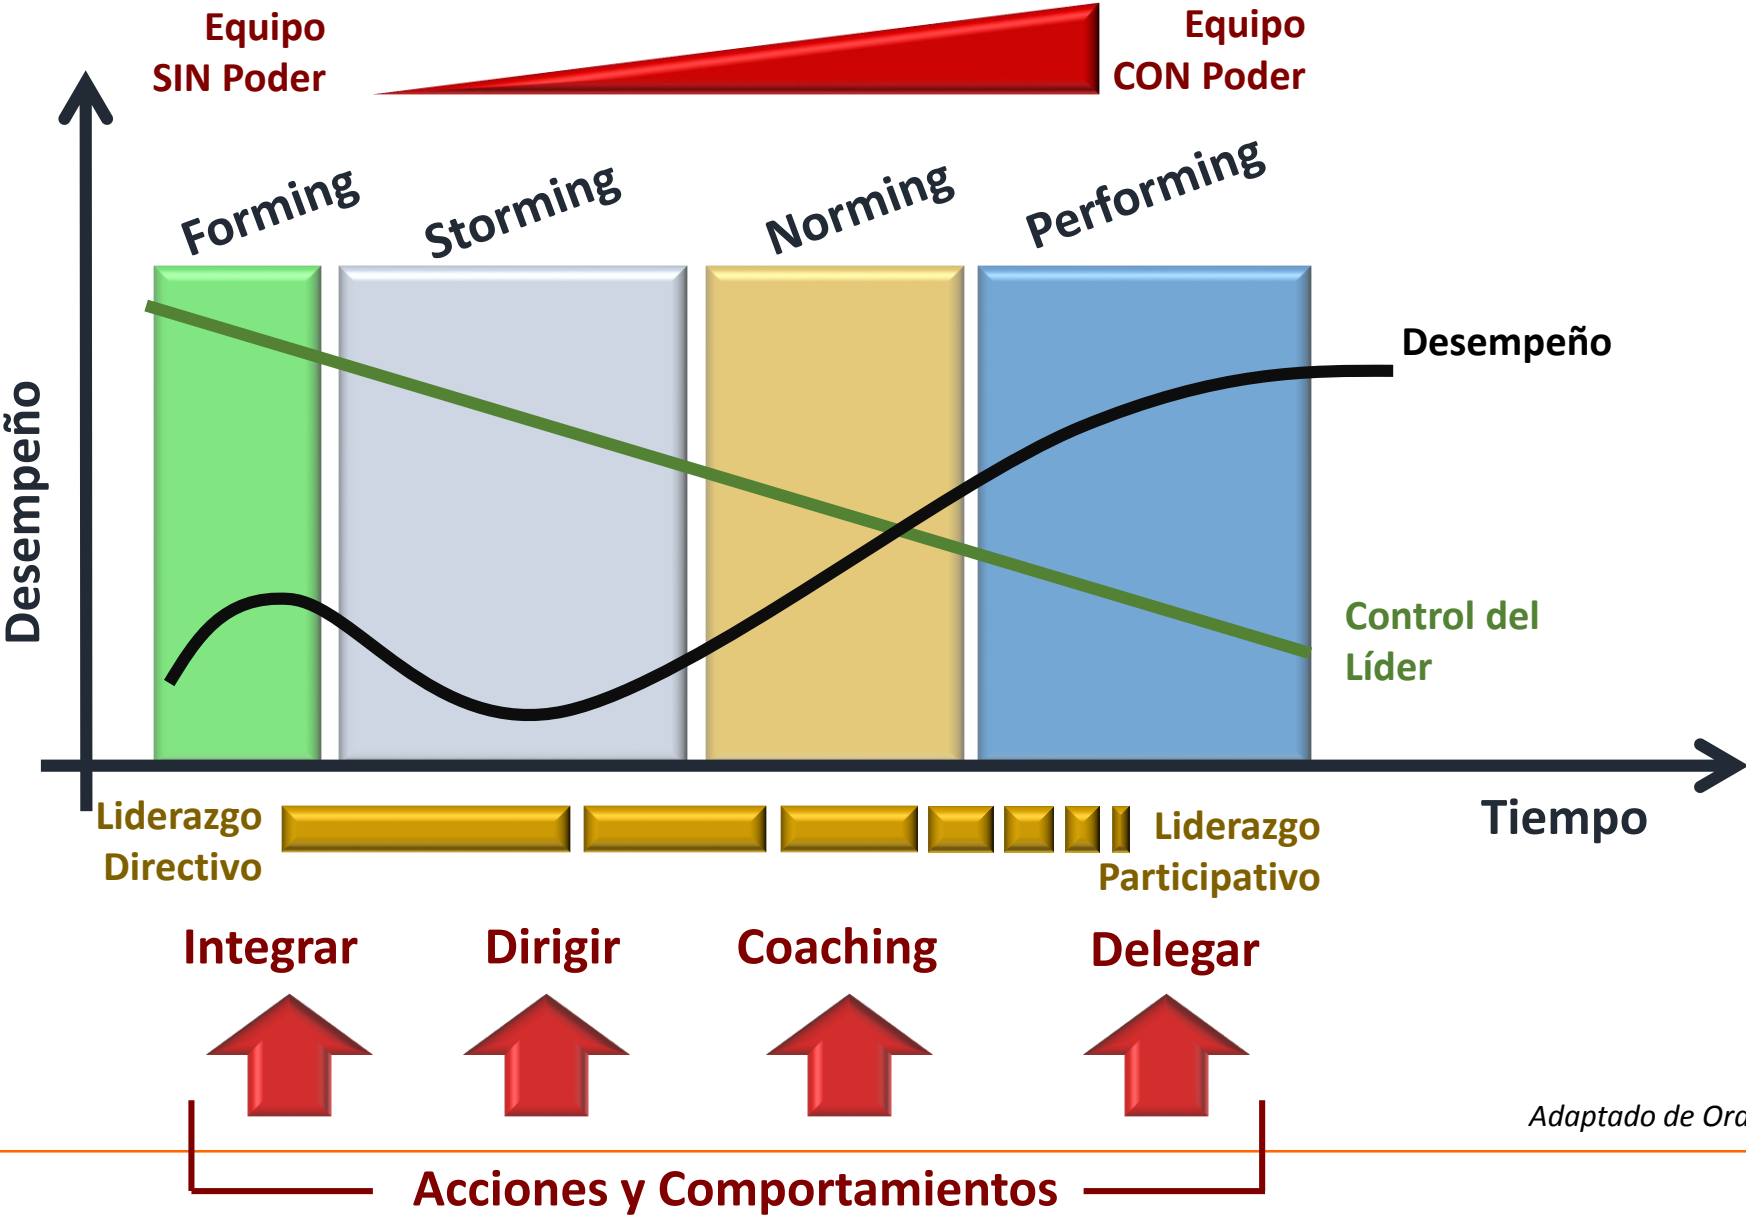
Equipo
SIN Poder

Equipo
CON Poder

Forming
Storming
Norming
Performing

Desempeño

Desempeño

Control del Líder

Tiempo

Liderazgo Directivo

Liderazgo Participativo

Integrar
Dirigir
Coaching
Delegar

Adaptado de Or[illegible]

Acciones y Comportamientos